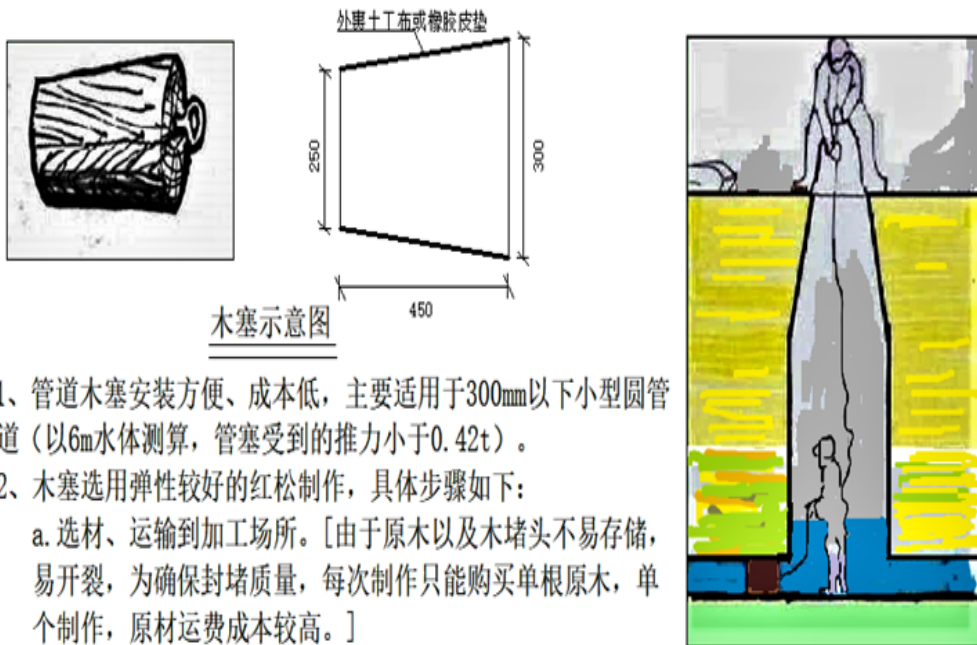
外裹土工布或橡胶皮垫

250

300

450

木塞示意图

1、管道木塞安装方便、成本低，主要适用于300mm以下小型圆管道（以6m水体测算，管塞受到的推力小于0.42t）。

2、木塞选用弹性较好的红松制作，具体步骤如下：

a.选材、运输到加工场所。[由于原木以及木堵头不易存储，易开裂，为确保封堵质量，每次制作只能购买单根原木，单个制作，原材运费成本较高。]